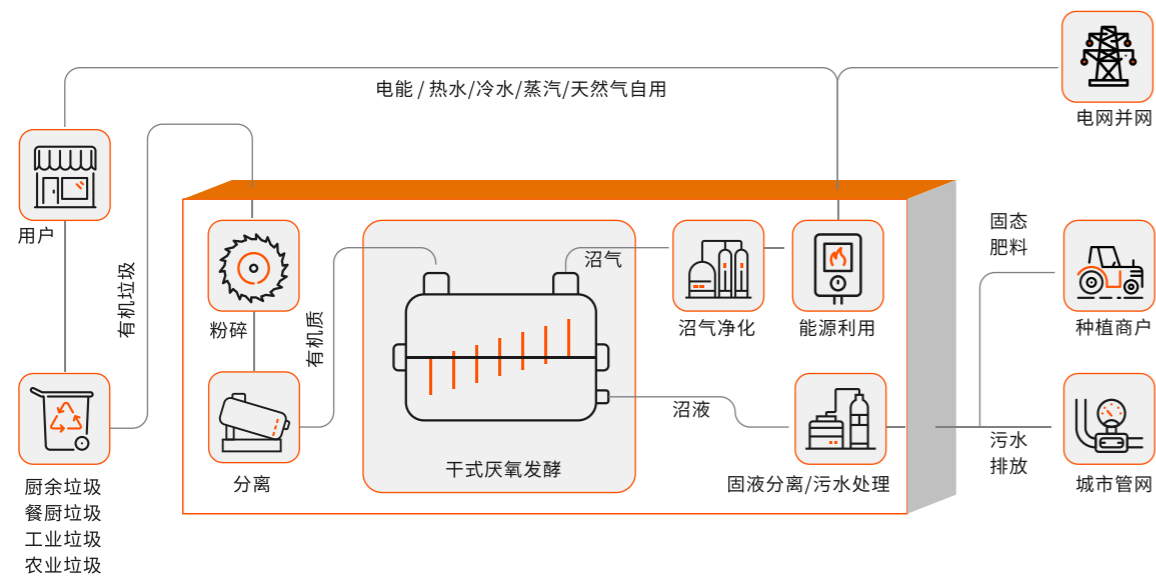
电能 / 热水/冷水/蒸汽/天然气自用

电网并网

用户

有机垃圾

粉碎

有机质

沼气

沼气净化

能源利用

固态
肥料

种植商户

分离

干式厌氧发酵

沼液

固液分离/污水处理

污水
排放

城市管网

厨余垃圾
餐厨垃圾
工业垃圾
农业垃圾